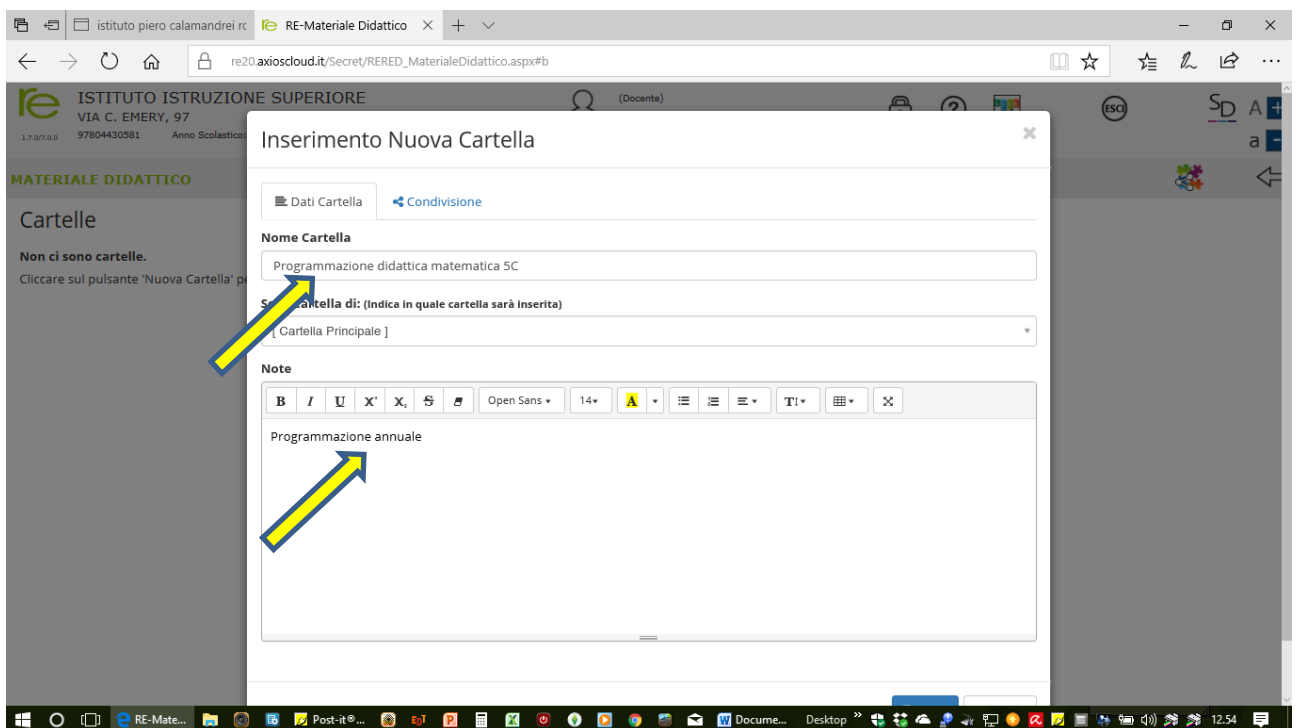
istituto piero calamandrei rc | RE-Materiale Didattico

re20.axioscloud.it/Secret/RERED_MaterialeDidattico.aspx#b

re ISTITUTO ISTRUZIONE SUPERIORE
VIA C. EMERY, 97
1.7.0/7.0.0 97804430581 Anno Scolastico

(Docente)

ESCI

SD A + a −

MATERIALE DIDATTICO

Cartelle

Non ci sono cartelle.

Cliccare sul pulsante 'Nuova Cartella' pe

Inserimento Nuova Cartella

×

Dati Cartella | Condivisione

Nome Cartella

Programmazione didattica matematica 5C

S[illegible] cartella di: (Indica in quale cartella sarà inserita)

[ Cartella Principale ]

Note

B I U X' X, S | Open Sans | 14 | A | T↕ |

Programmazione annuale

RE-Mate... | Post-it®... | Docume... | Desktop | 12.54